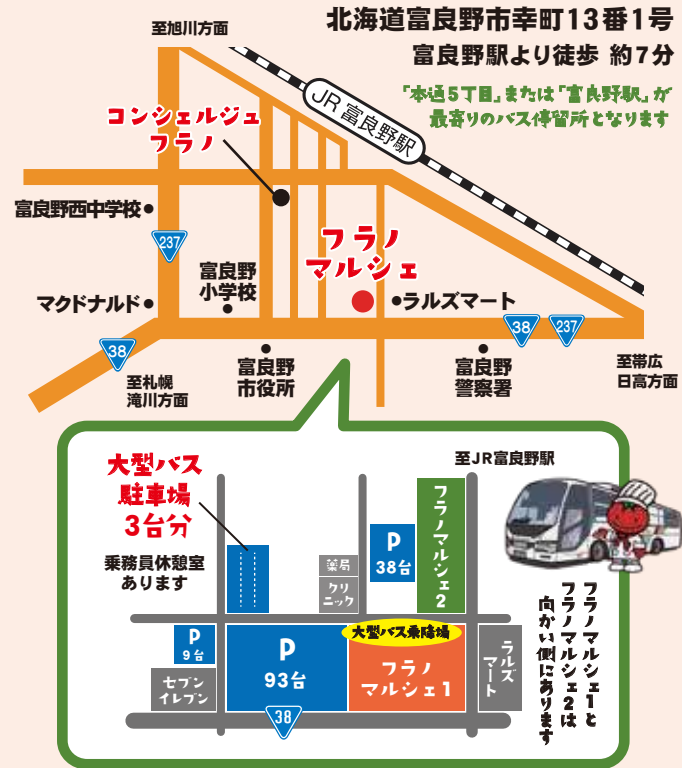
北海道富良野市幸町13番1号
富良野駅より徒歩 約7分
「本通5丁目」または「富良野駅」が最寄りのバス停留所となります

至旭川方面
JR富良野駅
コンシェルジュ
フラノ
富良野西中学校
237
フラノ
マルシェ
富良野
小学校
マクドナルド
ラルズマート
38
237
38
至札幌
滝川方面
富良野
市役所
富良野
警察署
至帯広
日高方面

大型バス
駐車場
3台分
乗務員休憩室
あります
至JR富良野駅
フラノマルシェ2
P
38台
薬局
クリニック
大型バス乗降場
P
9台
P
93台
フラノ
マルシェ1
ラルズ
マート
セブン
イレブン
38
フラノマルシェ1と
フラノマルシェ2は
向かい側にあります